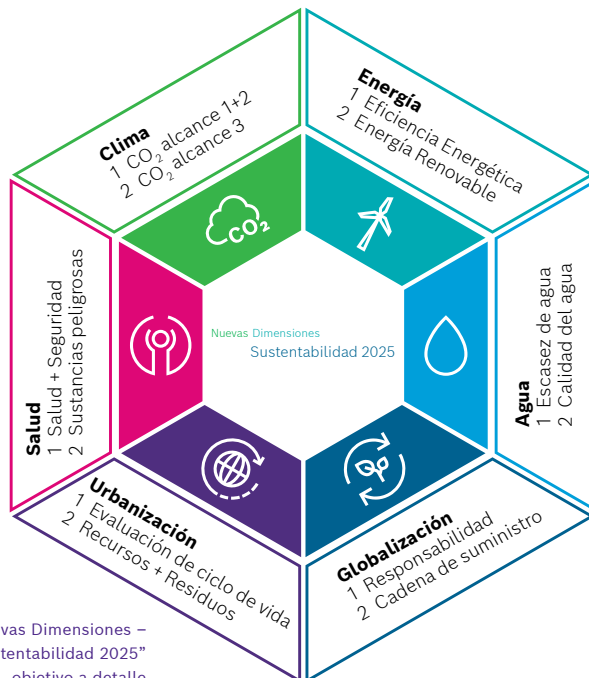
Clima
1 $CO_2$ alcance 1+2
2 $CO_2$ alcance 3

Energía
1 Eficiencia Energética
2 Energía Renovable

Agua
1 Escasez de agua
2 Calidad del agua

Globalización
1 Responsabilidad
2 Cadena de suministro

Urbanización
1 Evaluación de ciclo de vida
2 Recursos + Residuos

Salud
1 Salud + Seguridad
2 Sustancias peligrosas

$CO_2$

Nuevas Dimensiones
Sustentabilidad 2025

vas Dimensiones –
tentabilidad 2025"
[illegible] objetivo a detalle